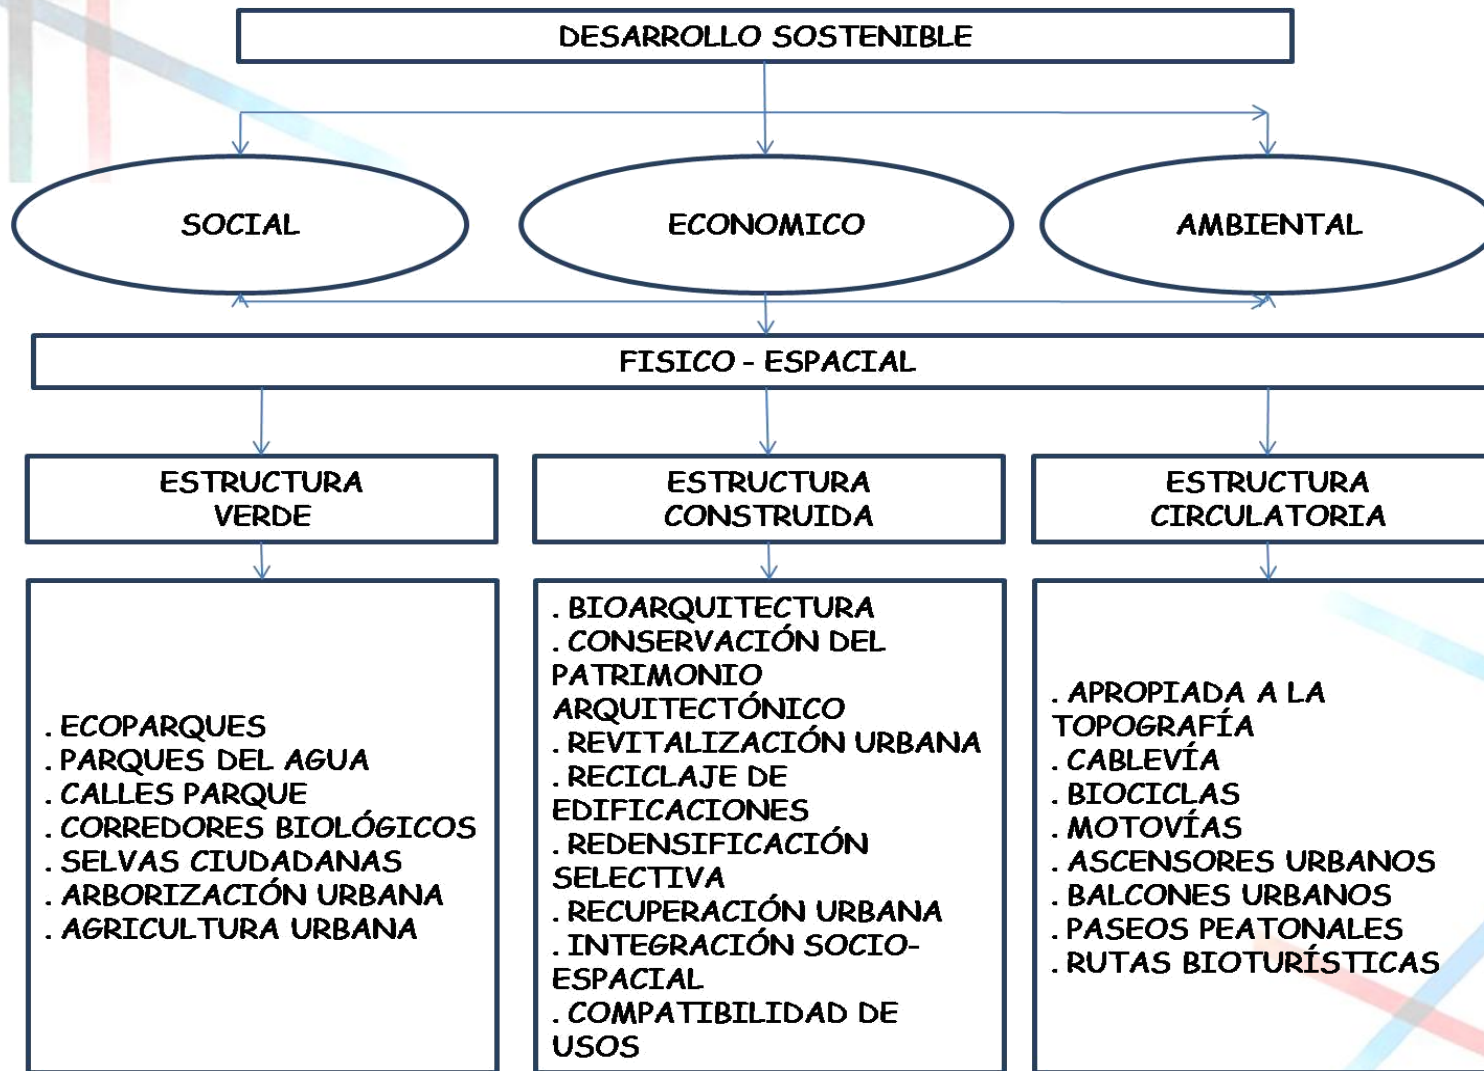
DESARROLLO SOSTENIBLE

SOCIAL

ECONOMICO

AMBIENTAL

FISICO - ESPACIAL

ESTRUCTURA VERDE

ESTRUCTURA CONSTRUIDA

ESTRUCTURA CIRCULATORIA

. ECOPARQUES
. PARQUES DEL AGUA
. CALLES PARQUE
. CORREDORES BIOLÓGICOS
. SELVAS CIUDADANAS
. ARBORIZACIÓN URBANA
. AGRICULTURA URBANA

. BIOARQUITECTURA
. CONSERVACIÓN DEL PATRIMONIO ARQUITECTÓNICO
. REVITALIZACIÓN URBANA
. RECICLAJE DE EDIFICACIONES
. REDENSIFICACIÓN SELECTIVA
. RECUPERACIÓN URBANA
. INTEGRACIÓN SOCIO-ESPACIAL
. COMPATIBILIDAD DE USOS

. APROPIADA A LA TOPOGRAFÍA
. CABLEVÍA
. BIOCICLAS
. MOTOVÍAS
. ASCENSORES URBANOS
. BALCONES URBANOS
. PASEOS PEATONALES
. RUTAS BIOTURÍSTICAS